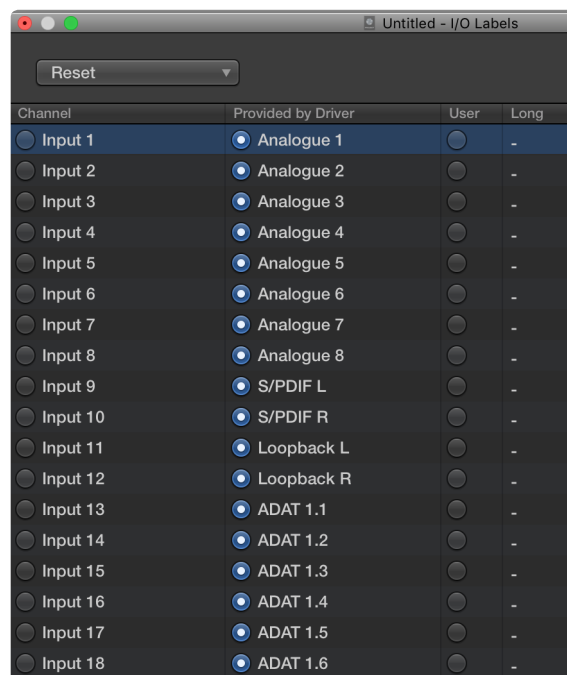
Untitled - I/O Labels

Reset

| Channel | Provided by Driver | User | Long |
|---|---|---|---|
| Input 1 | Analogue 1 | | - |
| Input 2 | Analogue 2 | | - |
| Input 3 | Analogue 3 | | - |
| Input 4 | Analogue 4 | | - |
| Input 5 | Analogue 5 | | - |
| Input 6 | Analogue 6 | | - |
| Input 7 | Analogue 7 | | - |
| Input 8 | Analogue 8 | | - |
| Input 9 | S/PDIF L | | - |
| Input 10 | S/PDIF R | | - |
| Input 11 | Loopback L | | - |
| Input 12 | Loopback R | | - |
| Input 13 | ADAT 1.1 | | - |
| Input 14 | ADAT 1.2 | | - |
| Input 15 | ADAT 1.3 | | - |
| Input 16 | ADAT 1.4 | | - |
| Input 17 | ADAT 1.5 | | - |
| Input 18 | ADAT 1.6 | | - |